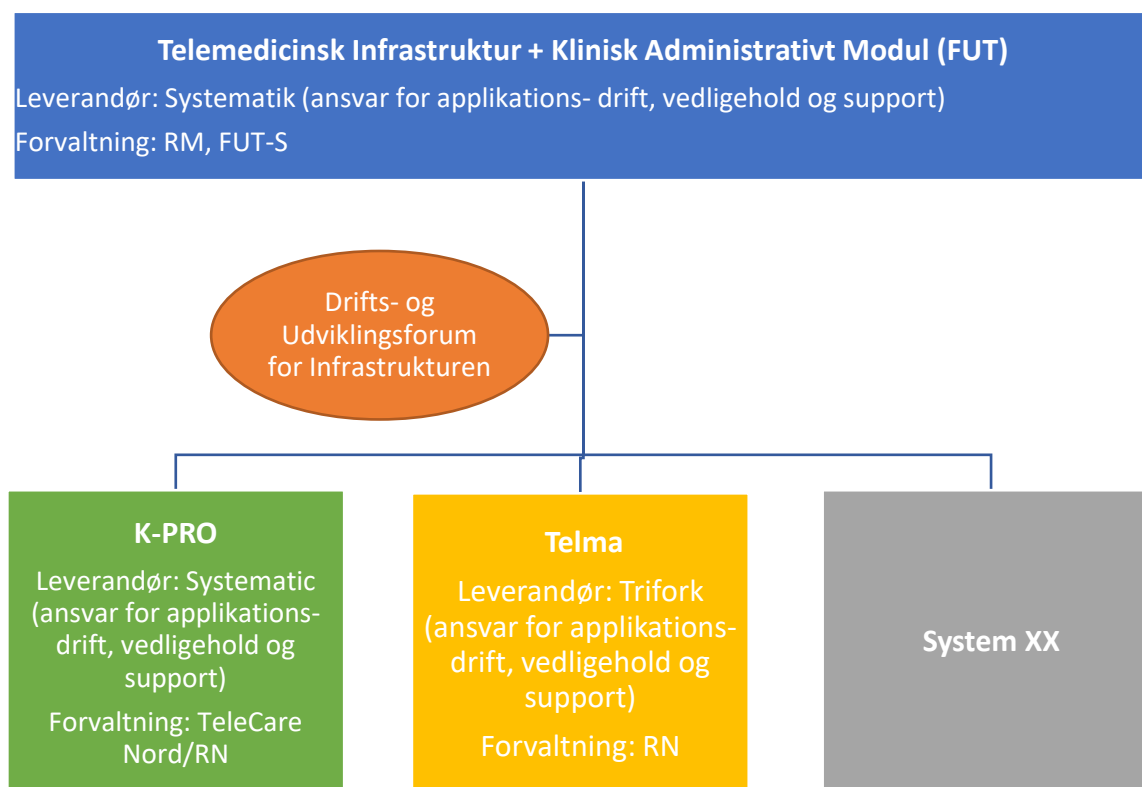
Telemedicinsk Infrastruktur + Klinisk Administrativt Modul (FUT)

Leverandør: Systematik (ansvar for applikations- drift, vedligehold og support)

Forvaltning: RM, FUT-S

Drifts- og Udviklingsforum for Infrastrukturen

K-PRO

Leverandør: Systematic (ansvar for applikations- drift, vedligehold og support)

Forvaltning: TeleCare Nord/RN

Telma

Leverandør: Trifork (ansvar for applikations- drift, vedligehold og support)

Forvaltning: RN

System XX